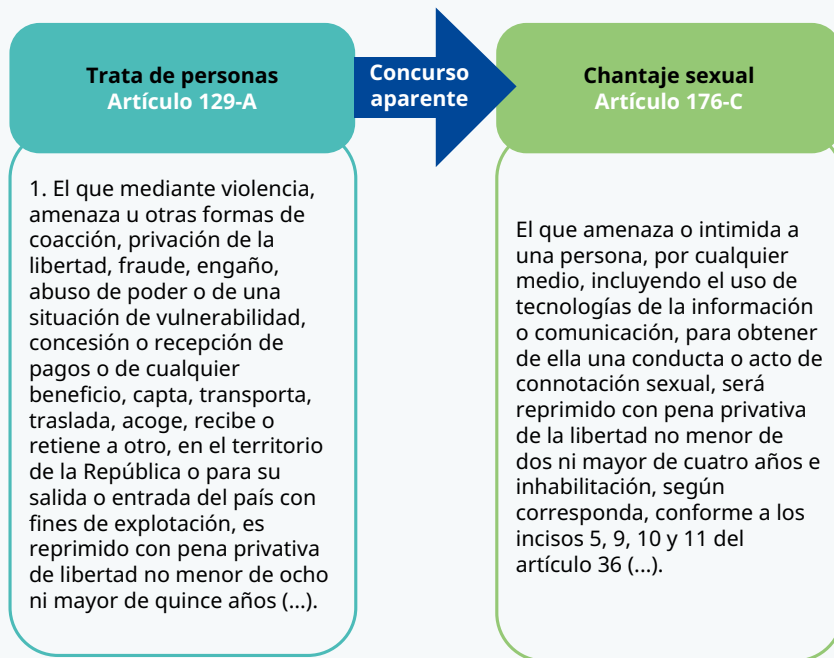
Trata de personas
Artículo 129-A

1. El que mediante violencia, amenaza u otras formas de coacción, privación de la libertad, fraude, engaño, abuso de poder o de una situación de vulnerabilidad, concesión o recepción de pagos o de cualquier beneficio, capta, transporta, traslada, acoge, recibe o retiene a otro, en el territorio de la República o para su salida o entrada del país con fines de explotación, es reprimido con pena privativa de libertad no menor de ocho ni mayor de quince años (...).

Concurso aparente

Chantaje sexual
Artículo 176-C

El que amenaza o intimida a una persona, por cualquier medio, incluyendo el uso de tecnologías de la información o comunicación, para obtener de ella una conducta o acto de connotación sexual, será reprimido con pena privativa de la libertad no menor de dos ni mayor de cuatro años e inhabilitación, según corresponda, conforme a los incisos 5, 9, 10 y 11 del artículo 36 (...).